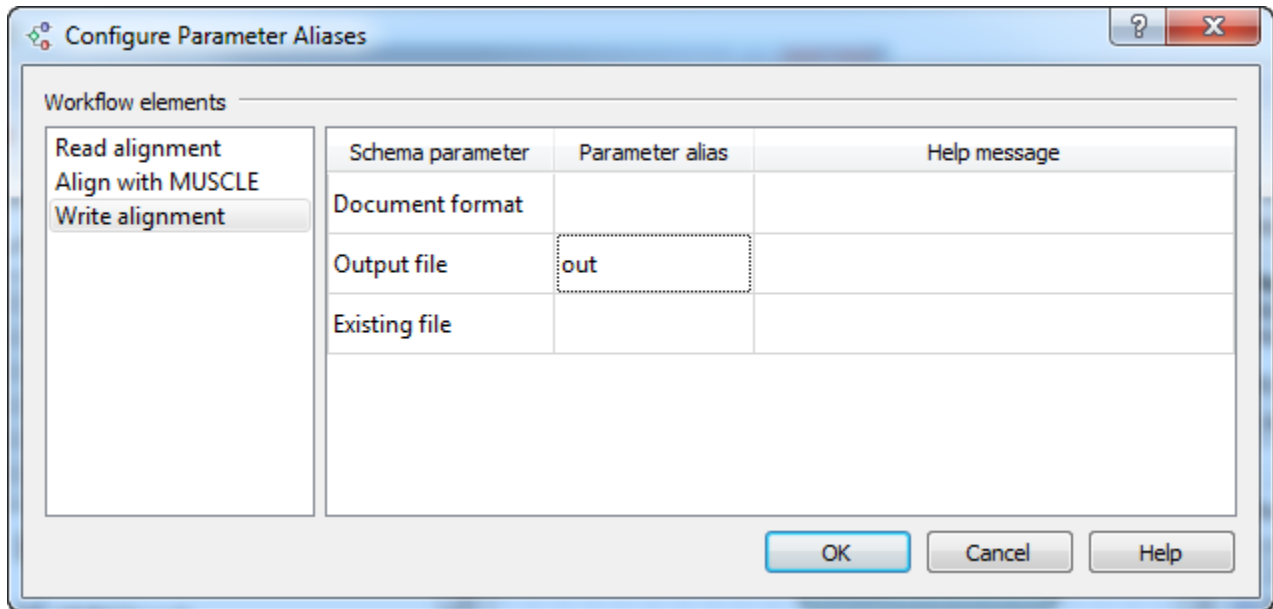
Configure Parameter Aliases

?

X

Workflow elements

Read alignment
Align with MUSCLE
Write alignment

| Schema parameter | Parameter alias | Help message |
|---|---|---|
| Document format | | |
| Output file | out | |
| Existing file | | |

OK

Cancel

Help